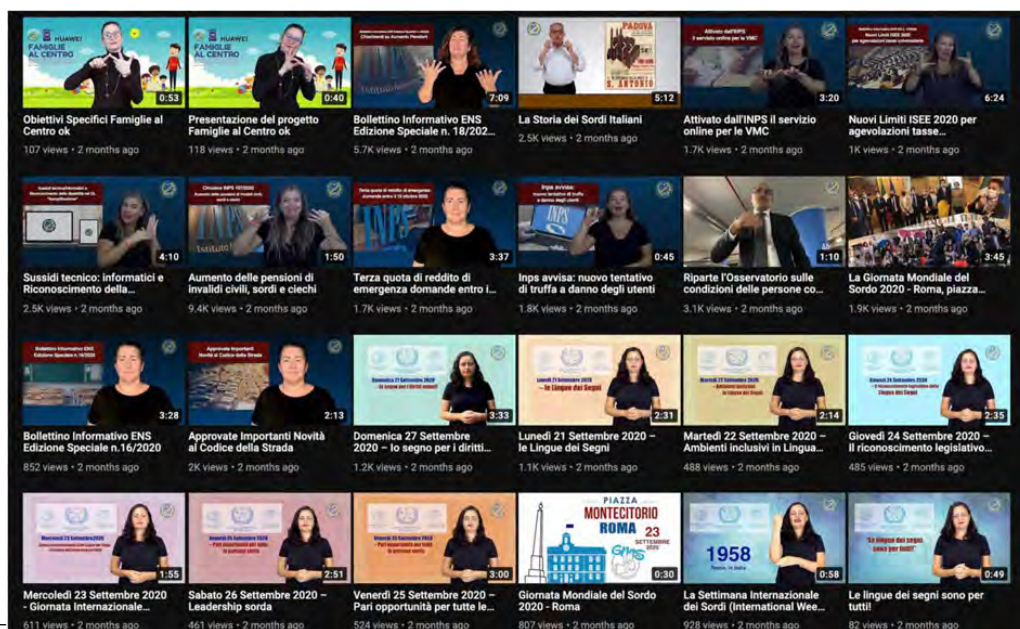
HUAWEI FAMIGLIE AL CENTRO
0:53
Obiettivi Specifici Famiglie al Centro ok
107 views • 2 months ago

HUAWEI FAMIGLIE AL CENTRO
0:40
Presentazione del progetto Famiglie al Centro ok
118 views • 2 months ago

7:09
Bollettino Informativo ENS Edizione Speciale n. 18/202...
5.7K views • 2 months ago

PADOVA
S. ANTONIO
5:12
La Storia dei Sordi Italiani
2.5K views • 2 months ago

Attivato dall'INPS il servizio online per le VMC
3:20
Attivato dall'INPS il servizio online per le VMC
1.7K views • 2 months ago

6:24
Nuovi Limiti ISEE 2020 per agevolazioni tasse...
1K views • 2 months ago

4:10
Sussidi tecnico: informatici e Riconoscimento della...
2.5K views • 2 months ago

1:50
Aumento delle pensioni di invalidi civili, sordi e ciechi
9.4K views • 2 months ago

INPS
3:37
Terza quota di reddito di emergenza domande entro i...
1.7K views • 2 months ago

Inps avvisa:
INPS
0:45
Inps avvisa: nuovo tentativo di truffa a danno degli utenti
1.8K views • 2 months ago

1:10
Riparte l'Osservatorio sulle condizioni delle persone co...
3.1K views • 2 months ago

3:45
La Giornata Mondiale del Sordo 2020 - Roma, piazza...
1.9K views • 2 months ago

Bollettino Informativo ENS Edizione Speciale n.16/2020
3:28
Bollettino Informativo ENS Edizione Speciale n.16/2020
852 views • 2 months ago

Approvate Importanti Novità al Codice della Strada
2:13
Approvate Importanti Novità al Codice della Strada
2K views • 2 months ago

Domenica 27 Settembre 2020 – Io sogno per i diritti umani!
3:33
Domenica 27 Settembre 2020 – Io sogno per i diritti...
1.2K views • 2 months ago

Lunedì 21 Settembre 2020 – Le Lingue dei Segni
2:31
Lunedì 21 Settembre 2020 – le Lingue dei Segni
1.1K views • 2 months ago

Martedì 22 Settembre 2020
2:14
Martedì 22 Settembre 2020 – Ambienti inclusivi in Lingua...
488 views • 2 months ago

Giovedì 24 Settembre 2020
Lingue dei Segni
2:35
Giovedì 24 Settembre 2020 – Il riconoscimento legislativo...
485 views • 2 months ago

Mercoledì 23 Settembre 2020
1:55
Mercoledì 23 Settembre 2020 - Giornata Internazionale...
611 views • 2 months ago

Sabato 26 Settembre 2020
2:51
Sabato 26 Settembre 2020 – Leadership sorda
461 views • 2 months ago

Venerdì 25 Settembre 2020
3:00
Venerdì 25 Settembre 2020 – Pari opportunità per tutte le...
524 views • 2 months ago

PIAZZA MONTECITORIO ROMA 23 SETTEMBRE 2020
0:30
Giornata Mondiale del Sordo 2020 - Roma
807 views • 2 months ago

1958
0:58
La Settimana Internazionale dei Sordi (International Wee...
928 views • 2 months ago

"Le lingue dei segni sono per tutti!"
0:49
Le lingue dei segni sono per tutti!
82 views • 2 months ago